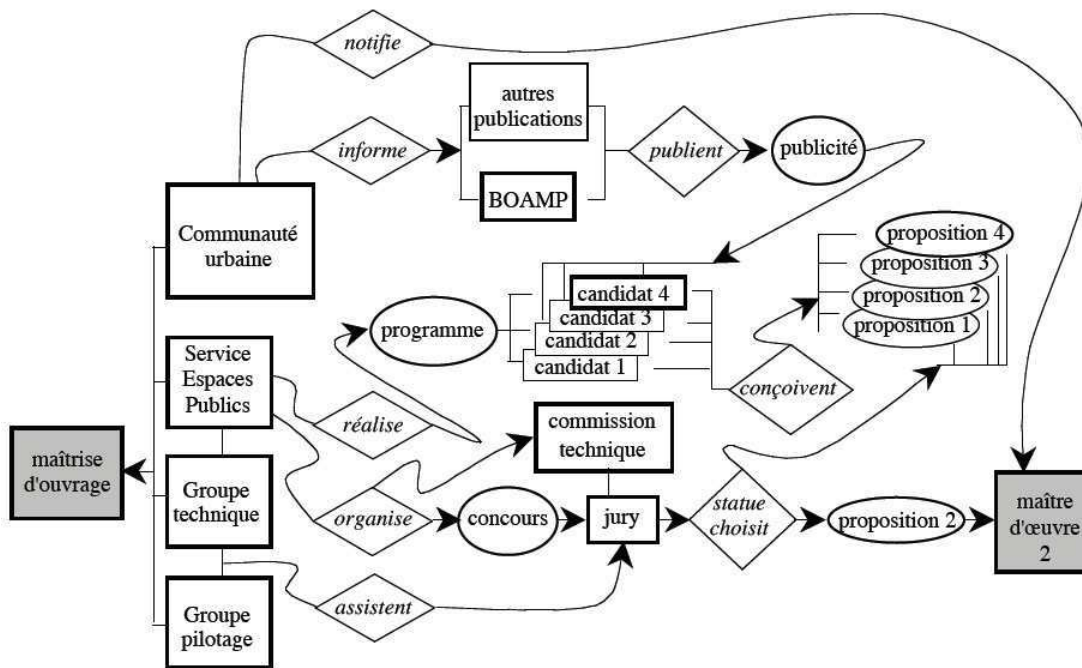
notifie

informe

autres publications

BOAMP

publient

publicité

Communauté urbaine

proposition 4
proposition 3
proposition 2
proposition 1

candidat 4
candidat 3
candidat 2
candidat 1

programme

Service Espaces Publics

conçoivent

réalise

commission technique

maîtrise d'ouvrage

Groupe technique

organise

concours

jury

statue choisit

proposition 2

maître d'œuvre 2

assistent

Groupe pilotage